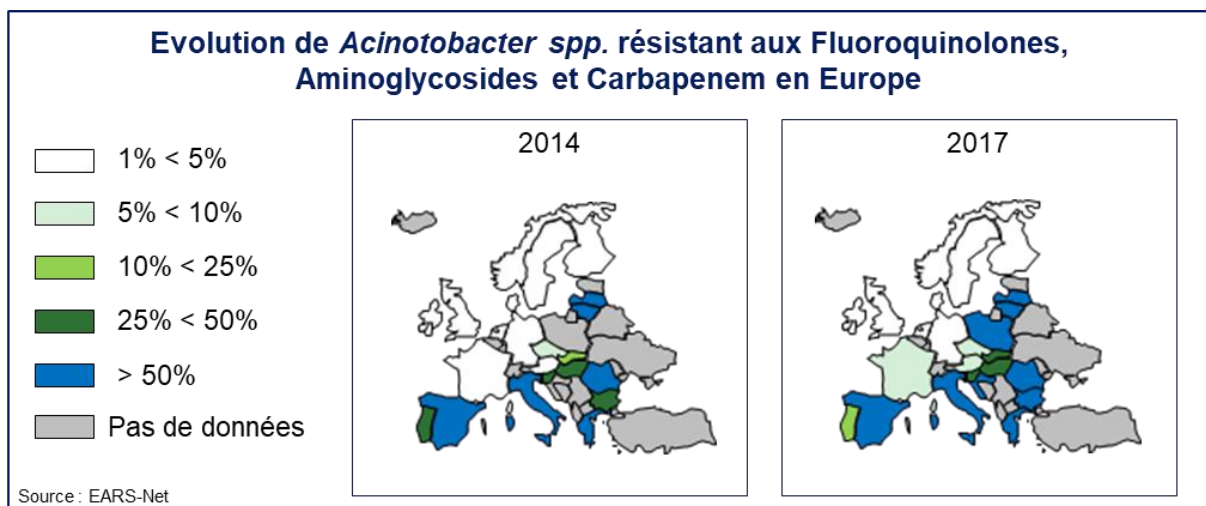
Evolution de *Acinotobacter spp.* résistant aux Fluoroquinolones, Aminoglycosides et Carbapenem en Europe

1% < 5%

5% < 10%

10% < 25%

25% < 50%

> 50%

Pas de données

2014

2017

Source : EARS-Net